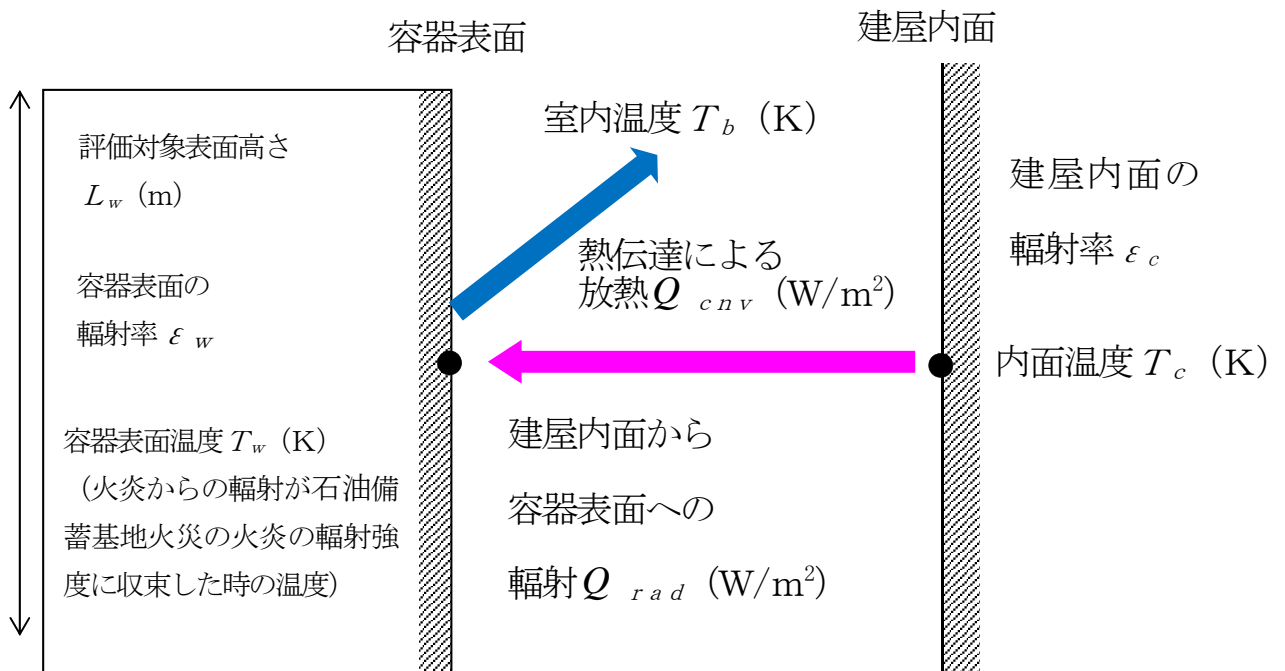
容器表面

建屋内面

評価対象表面高さ $L_w$（m）

容器表面の輻射率 $\varepsilon_w$

容器表面温度 $T_w$（K）（火炎からの輻射が石油備蓄基地火災の火炎の輻射強度に収束した時の温度）

室内温度 $T_b$（K）

熱伝達による放熱 $Q_{cnv}$（W/m$^2$）

建屋内面の輻射率 $\varepsilon_c$

内面温度 $T_c$（K）

建屋内面から容器表面への輻射 $Q_{rad}$（W/m$^2$）